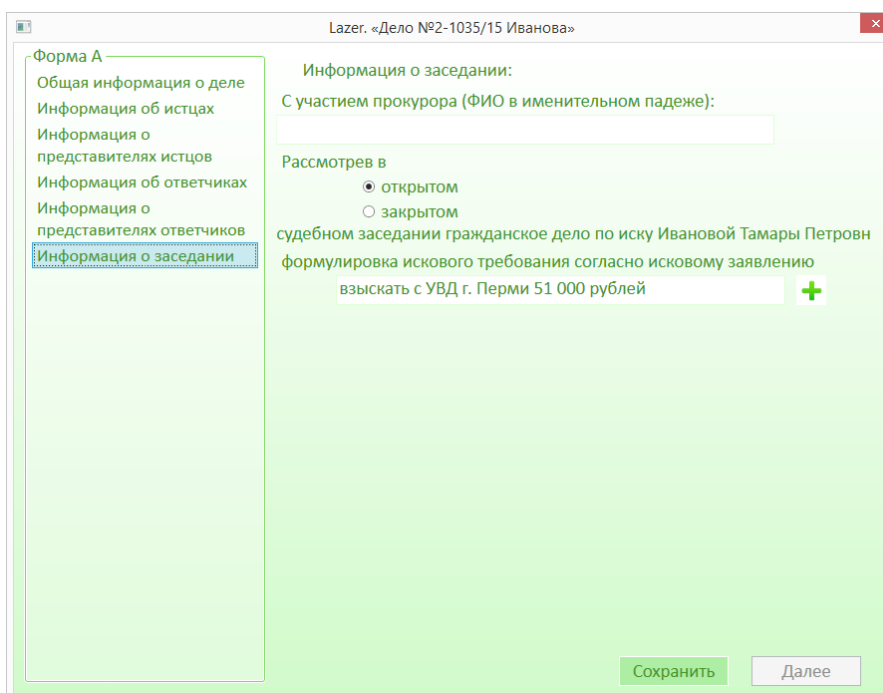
Lazer. «Дело №2-1035/15 Иванова»

Форма А
Общая информация о деле
Информация об истцах
Информация о представителях истцов
Информация об ответчиках
Информация о представителях ответчиков
Информация о заседании

Информация о заседании:

С участием прокурора (ФИО в именительном падеже):

Рассмотрев в
открытом
закрытом
судебном заседании гражданское дело по иску Ивановой Тамары Петровн

формулировка искового требования согласно исковому заявлению

взыскать с УВД г. Перми 51 000 рублей

Сохранить
Далее